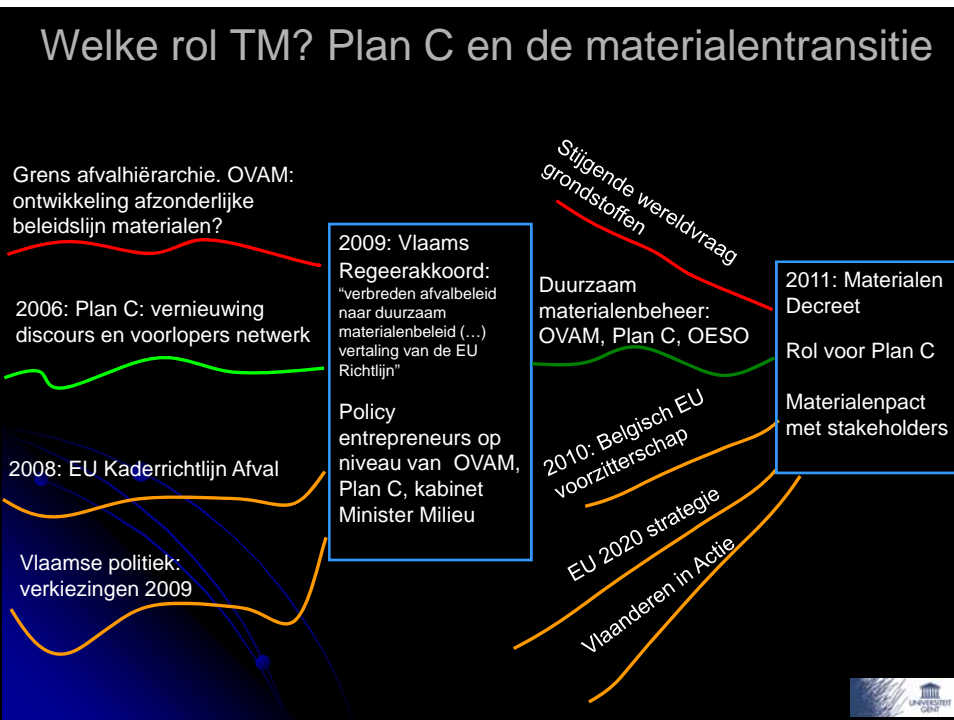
Welke rol TM? Plan C en de materialentransitie

Grens afvalhiërarchie. OVAM: ontwikkeling afzonderlijke beleidslijn materialen?

2006: Plan C: vernieuwing discours en voorlopers netwerk

2008: EU Kaderrichtlijn Afval

Vlaamse politiek: verkiezingen 2009

2009: Vlaams Regeerakkoord: "verbreden afvalbeleid naar duurzaam materialenbeleid (…) vertaling van de EU Richtlijn"

Policy entrepreneurs op niveau van OVAM, Plan C, kabinet Minister Milieu

Stijgende wereldvraag grondstoffen

Duurzaam materialenbeheer: OVAM, Plan C, OESO

2010: Belgisch EU voorzitterschap

EU 2020 strategie

Vlaanderen in Actie

2011: Materialen Decreet

Rol voor Plan C

Materialenpact met stakeholders

UNIVERSITEIT GENT